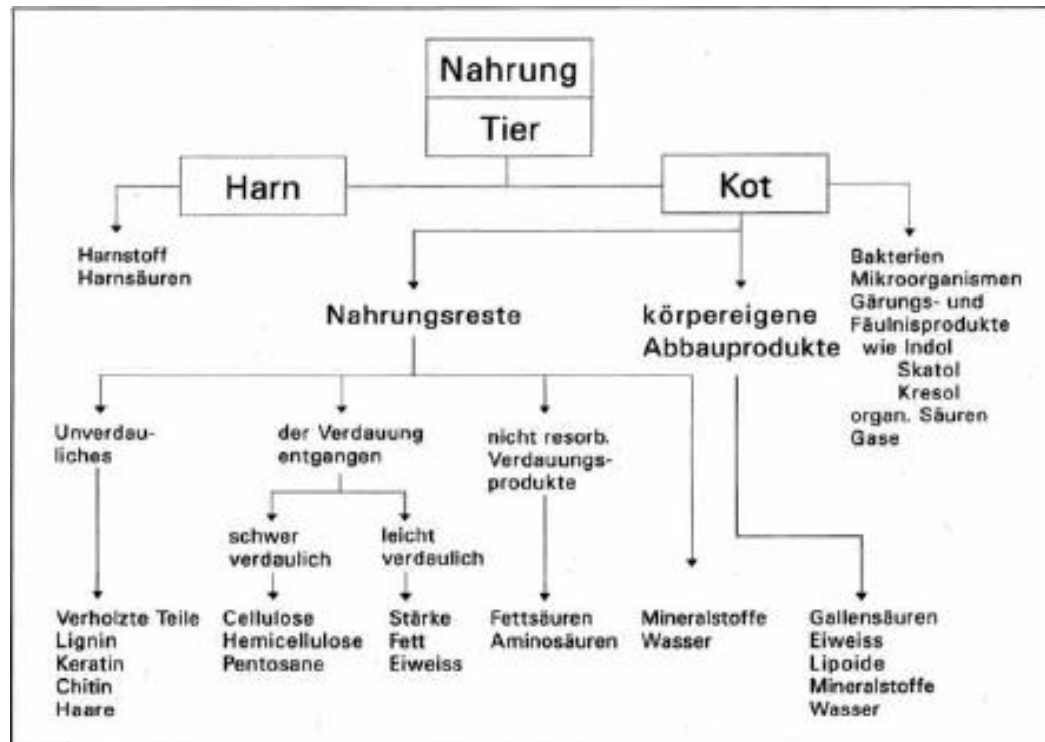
Nahrung
Tier

Harn

Kot

Harnstoff
Harnsäuren

Bakterien
Mikroorganismen
Gärungs- und Fäulnisprodukte
wie Indol
Skatol
Kresol
organ. Säuren
Gase

Nahrungsreste

körpereigene Abbauprodukte

Unverdauliches

der Verdauung entgangen

nicht resorb. Verdauungsprodukte

schwer verdaulich

leicht verdaulich

Verholzte Teile
Lignin
Keratin
Chitin
Haare

Cellulose
Hemicellulose
Pentosane

Stärke
Fett
Eiweiss

Fettsäuren
Aminosäuren

Mineralstoffe
Wasser

Gallensäuren
Eiweiss
Lipoide
Mineralstoffe
Wasser